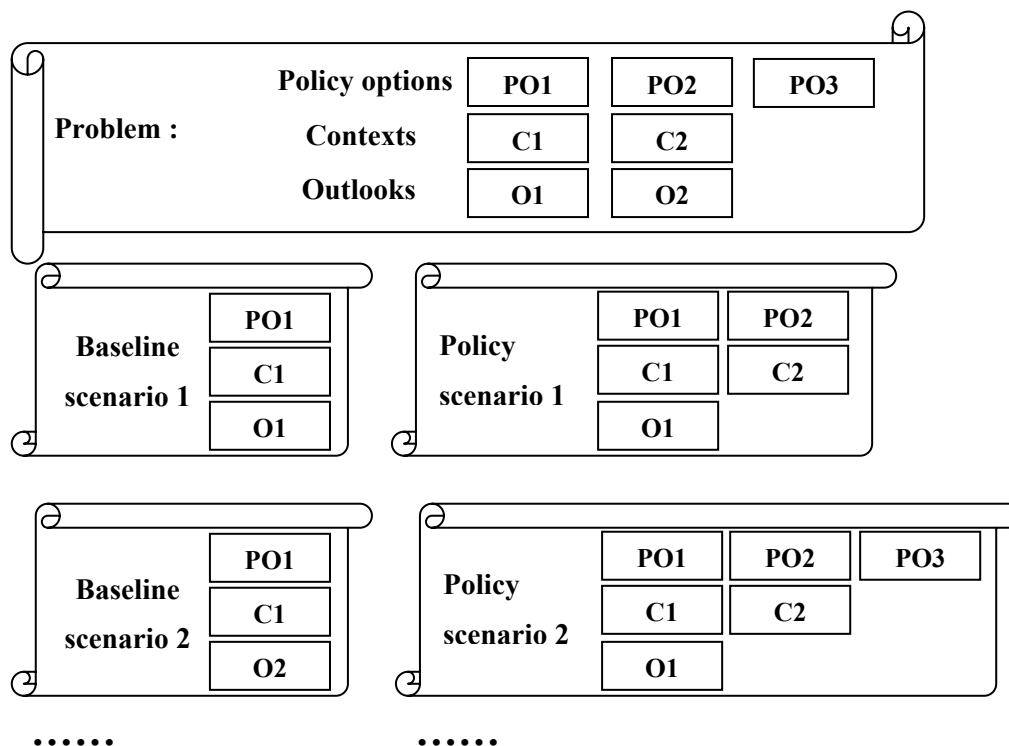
Problem :

| Policy options | PO1 | PO2 | PO3 |
|---|---|---|---|
| Contexts | C1 | C2 | |
| Outlooks | O1 | O2 | |

Baseline scenario 1

| PO1 |
|---|
| C1 |
| O1 |

Policy scenario 1

| PO1 | PO2 |
|---|---|
| C1 | C2 |
| O1 | |

Baseline scenario 2

| PO1 |
|---|
| C1 |
| O2 |

Policy scenario 2

| PO1 | PO2 | PO3 |
|---|---|---|
| C1 | C2 | |
| O1 | | |

……

……